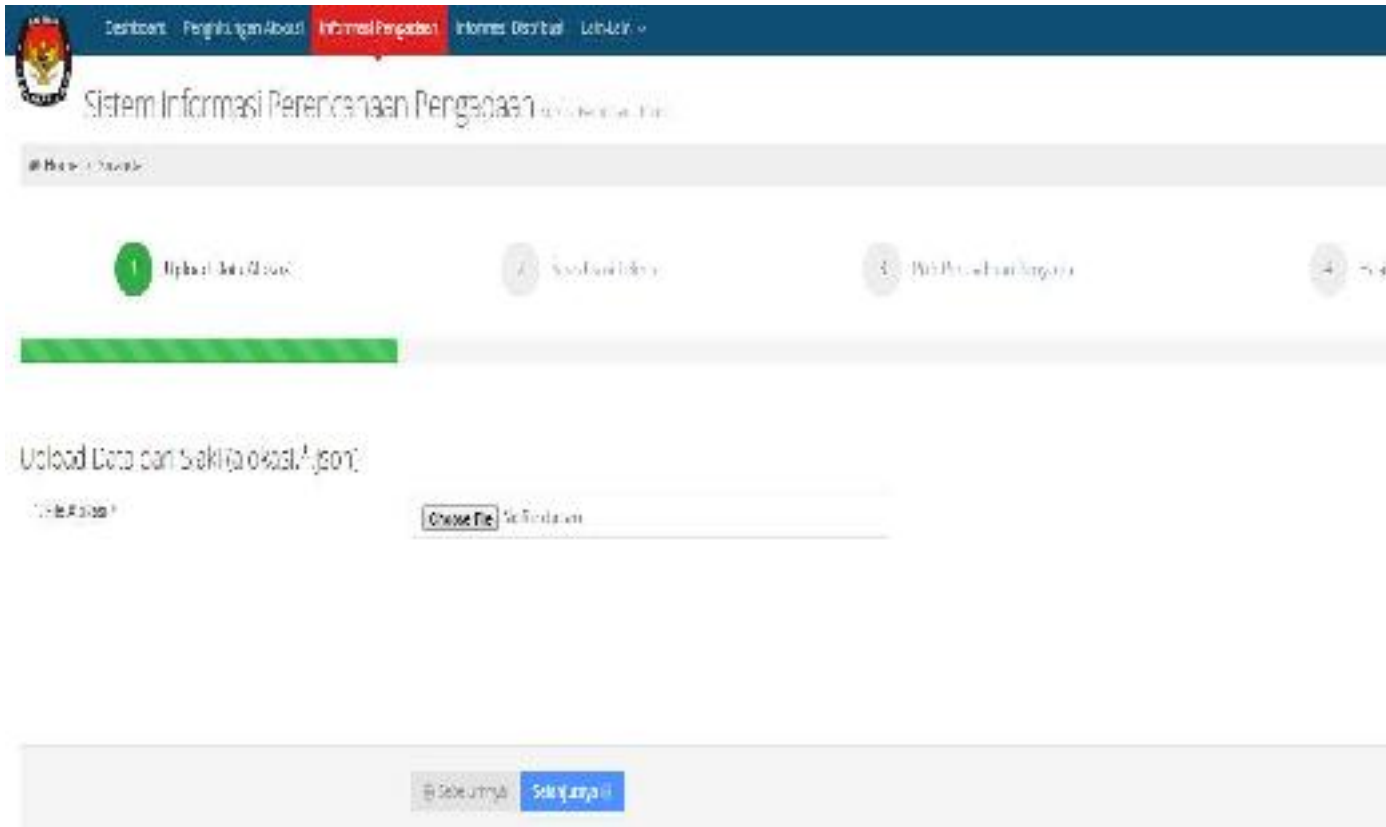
Dashboard Penghitungan Alokasi Informasi Pengadaan Informasi Distribusi Lain-Lain

Sistem Informasi Perencanaan Pengadaan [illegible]

Home > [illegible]

1 Upload Data Alokasi 2 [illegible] 3 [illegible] 4 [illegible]

Upload Data dari Siakba(alokasi.Ajson)

File Alokasi * Choose File No file chosen

Sebelumnya Selanjutnya